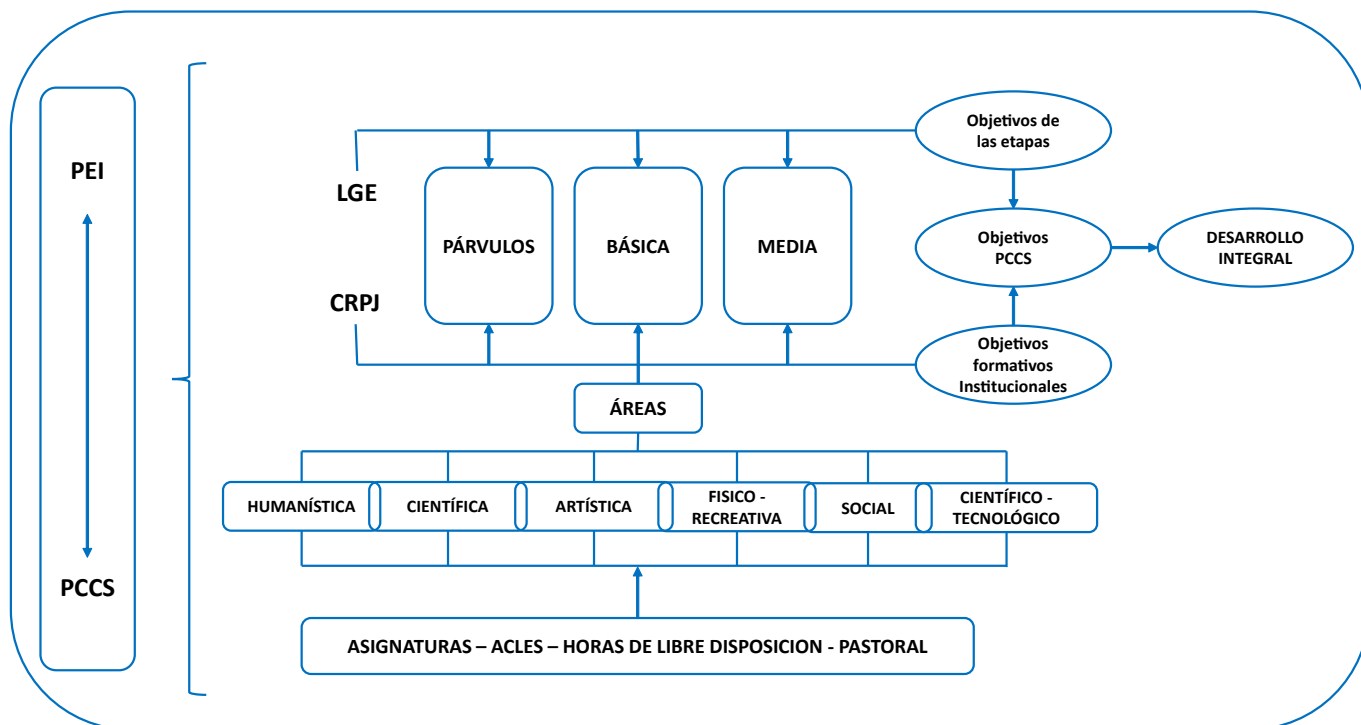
PEI

PCCS

LGE

CRPJ

PÁRVULOS

BÁSICA

MEDIA

Objetivos de las etapas

Objetivos PCCS

DESARROLLO INTEGRAL

Objetivos formativos Institucionales

ÁREAS

HUMANÍSTICA

CIENTÍFICA

ARTÍSTICA

FISICO - RECREATIVA

SOCIAL

CIENTÍFICO - TECNOLÓGICO

ASIGNATURAS – ACLES – HORAS DE LIBRE DISPOSICION - PASTORAL